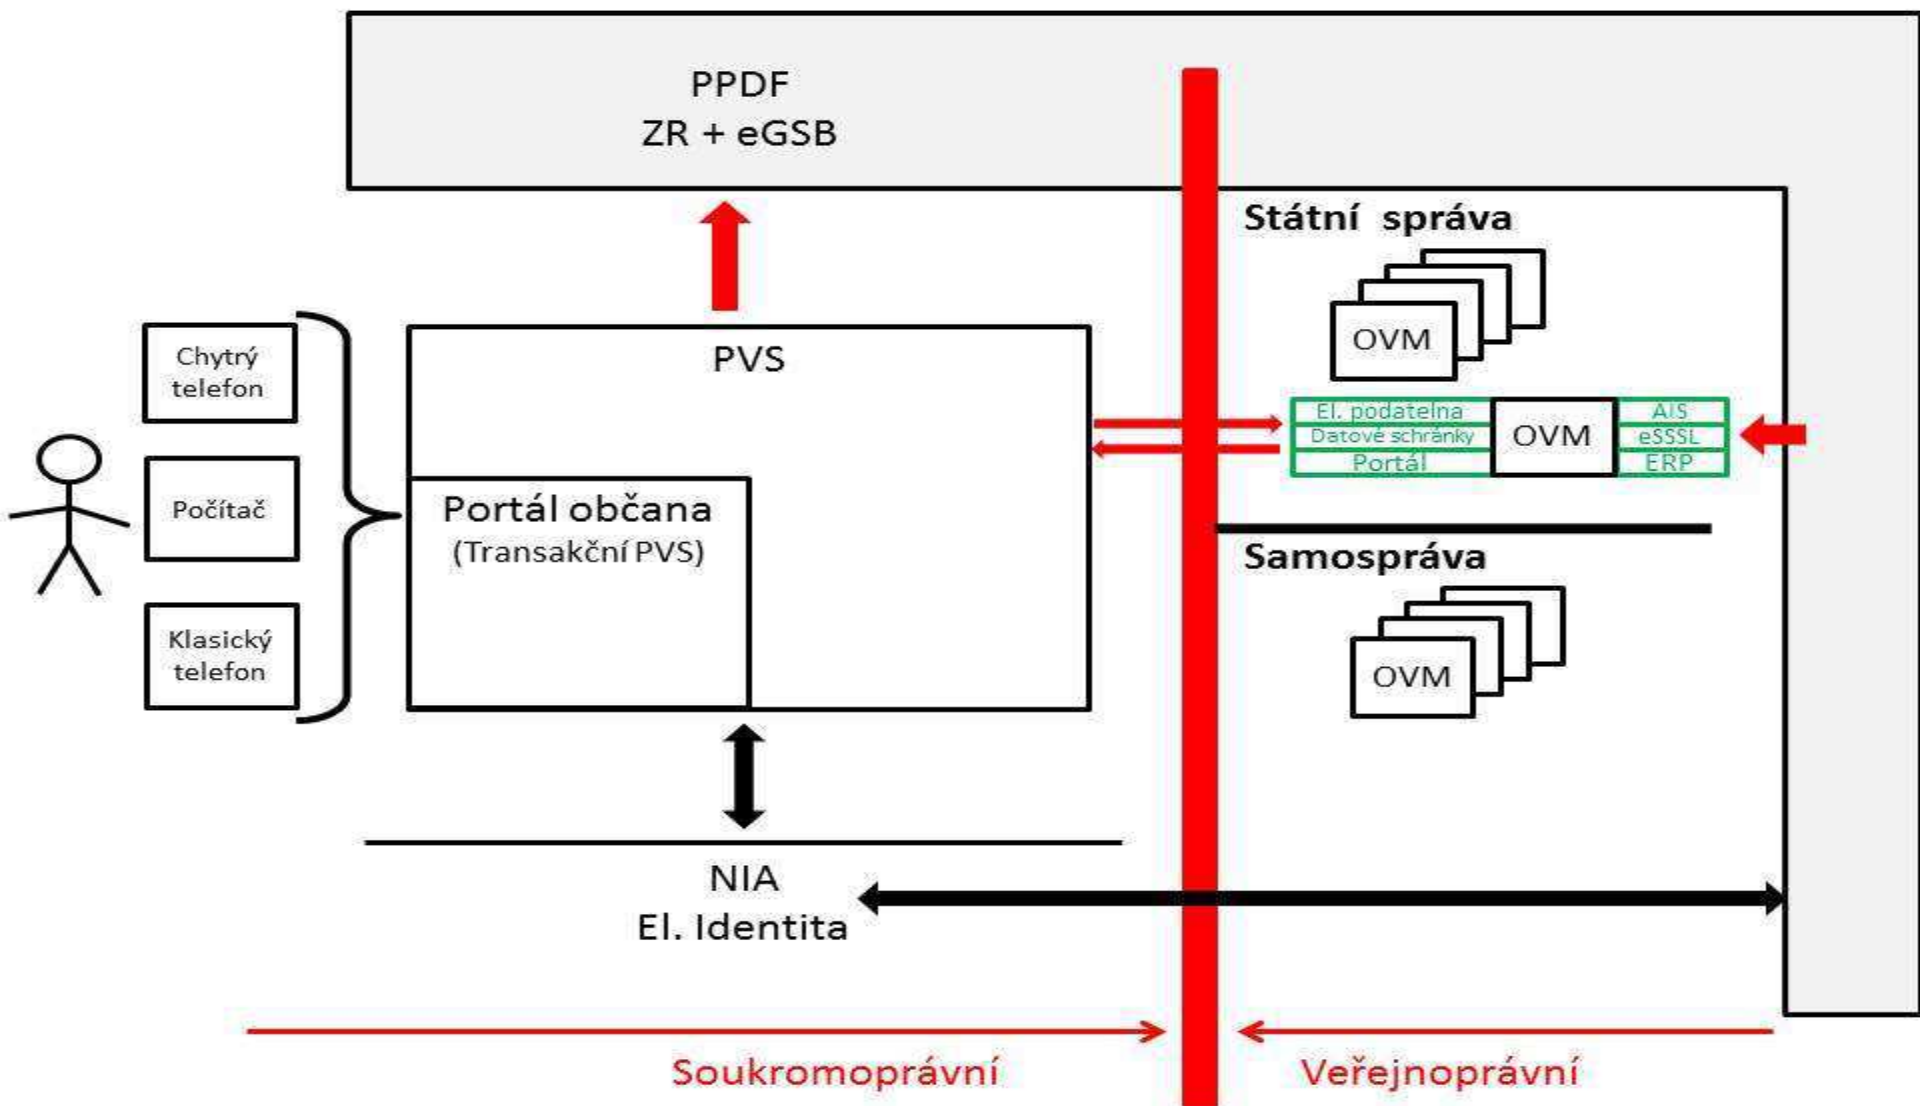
PPDF
ZR + eGSB

Státní správa

OVM

Chytrý telefon

Počítač

Klasický telefon

PVS

Portál občana
(Transakční PVS)

El. podatelna
Datové schránky
Portál

OVM

AIS
eSSSL
ERP

Samospráva

OVM

NIA
El. Identita

Soukromoprávní

Veřejnoprávní